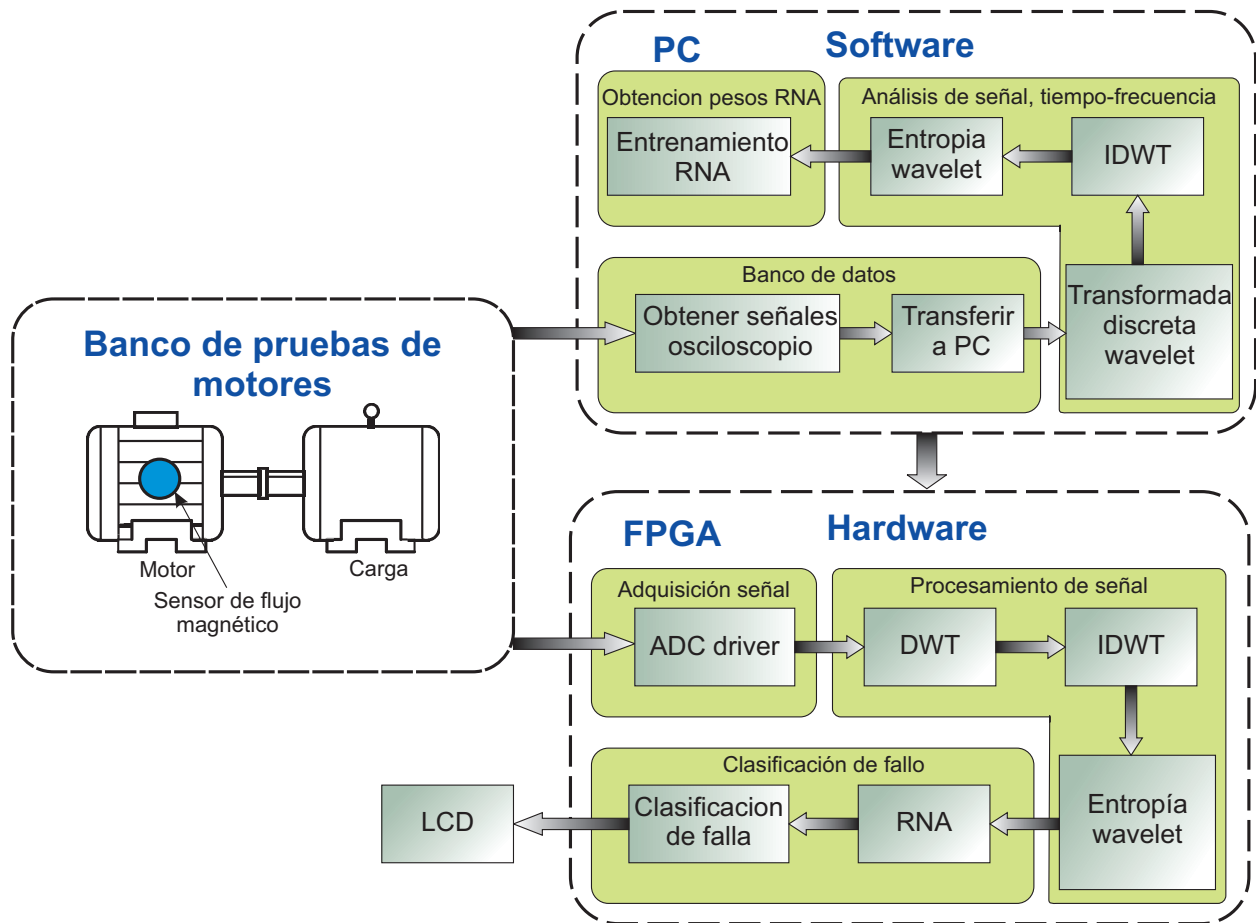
PC

Software

Obtencion pesos RNA

Entrenamiento RNA

Análisis de señal, tiempo-frecuencia

Entropia wavelet

IDWT

Banco de datos

Obtener señales osciloscopio

Transferir a PC

Transformada discreta wavelet

Banco de pruebas de motores

Motor

Carga

Sensor de flujo magnético

FPGA

Hardware

Adquisición señal

ADC driver

Procesamiento de señal

DWT

IDWT

Clasificación de fallo

Clasificacion de falla

RNA

Entropía wavelet

LCD